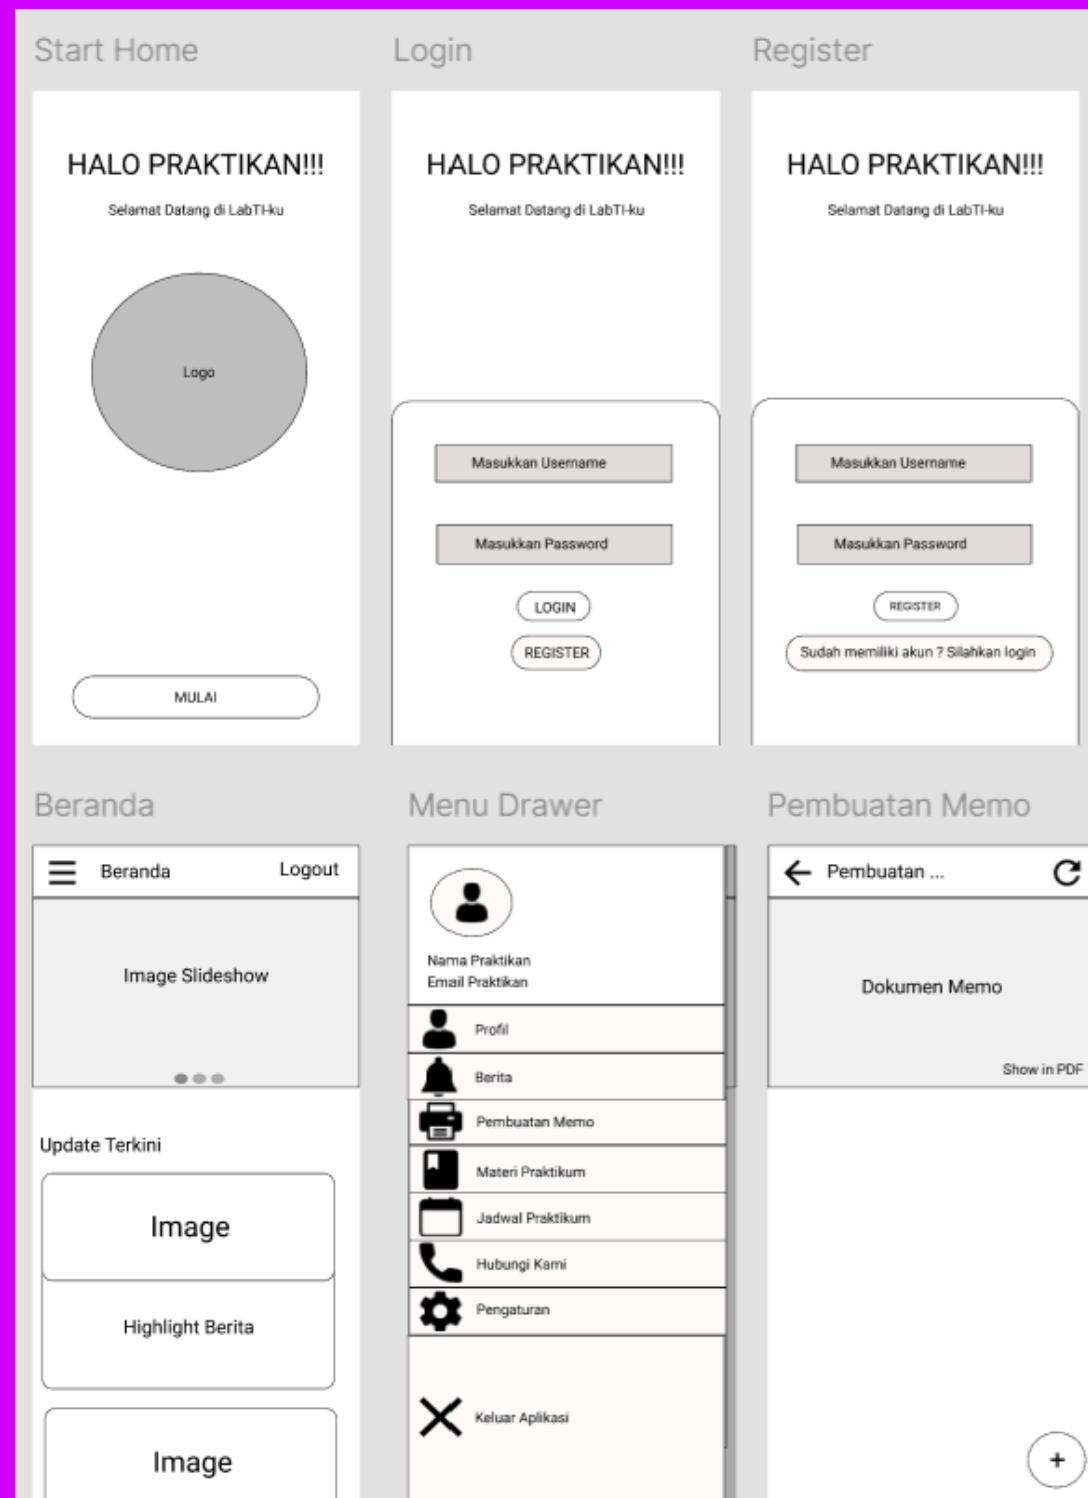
Start Home

HALO PRAKTIKAN!!!

Selamat Datang di LabTI-ku

Logo

MULAI

Login

HALO PRAKTIKAN!!!

Selamat Datang di LabTI-ku

Masukkan Username

Masukkan Password

LOGIN

REGISTER

Register

HALO PRAKTIKAN!!!

Selamat Datang di LabTI-ku

Masukkan Username

Masukkan Password

REGISTER

Sudah memiliki akun ? Silahkan login

Beranda

Beranda Logout

Image Slideshow

Update Terkini

Image

Highlight Berita

Image

Menu Drawer

Nama Praktikan
Email Praktikan

Profil

Berita

Pembuatan Memo

Materi Praktikum

Jadwal Praktikum

Hubungi Kami

Pengaturan

Keluar Aplikasi

Pembuatan Memo

Pembuatan ...

Dokumen Memo

Show in PDF

+